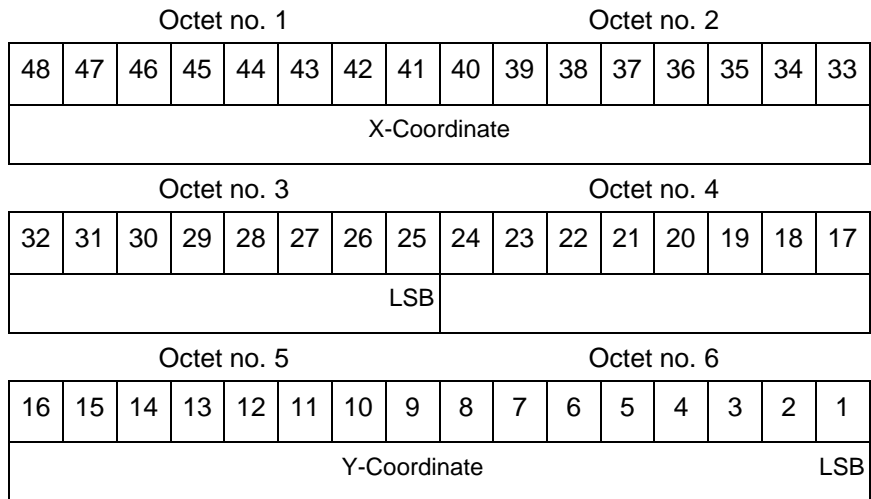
Octet no. 1 Octet no. 2

| 48 | 47 | 46 | 45 | 44 | 43 | 42 | 41 | 40 | 39 | 38 | 37 | 36 | 35 | 34 | 33 |
|---|---|---|---|---|---|---|---|---|---|---|---|---|---|---|---|
| X-Coordinate | | | | | | | | | | | | | | | |

Octet no. 3 Octet no. 4

| 32 | 31 | 30 | 29 | 28 | 27 | 26 | 25 | 24 | 23 | 22 | 21 | 20 | 19 | 18 | 17 |
|---|---|---|---|---|---|---|---|---|---|---|---|---|---|---|---|
| | | | | | | | LSB | | | | | | | | |

Octet no. 5 Octet no. 6

| 16 | 15 | 14 | 13 | 12 | 11 | 10 | 9 | 8 | 7 | 6 | 5 | 4 | 3 | 2 | 1 |
|---|---|---|---|---|---|---|---|---|---|---|---|---|---|---|---|
| Y-Coordinate | | | | | | | | | | | | | | | LSB |